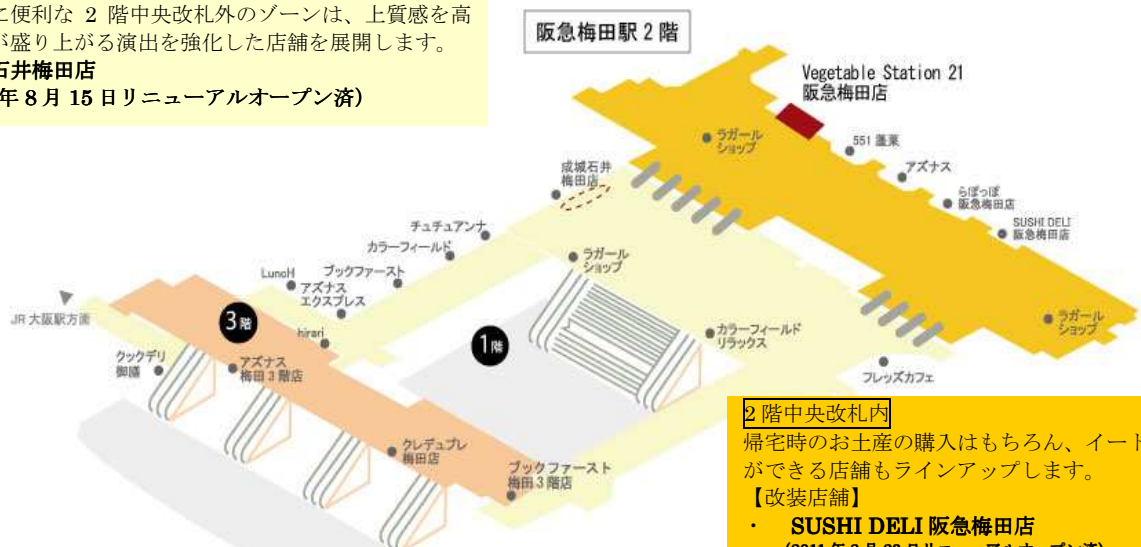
に便利な 2 階中央改札外のゾーンは、上質感を高が盛り上がる演出を強化した店舗を展開します。
石井梅田店
年 8 月 15 日リニューアルオープン済）

阪急梅田駅 2 階

Vegetable Station 21
阪急梅田店

ラガール
ショップ

551 蓬莱

アズナス

らぽっぽ
阪急梅田店

SUSHI DELI
阪急梅田店

成城石井
梅田店

チュチュアンナ

カラーフィールド

ラガール
ショップ

LuncH

ブックファースト

アズナス
エクスプレス

hirari

JR 大阪駅方面

3階

1階

カラーフィールド
リラックス

ラガール
ショップ

クックデリ
御膳

アズナス
梅田 3 階店

フレッズカフェ

クレデュプレ
梅田店

ブックファースト
梅田 3 階店

2 階中央改札内
帰宅時のお土産の購入はもちろん、イート
ができる店舗もラインアップします。
【改装店舗】
・ SUSHI DELI 阪急梅田店
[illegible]